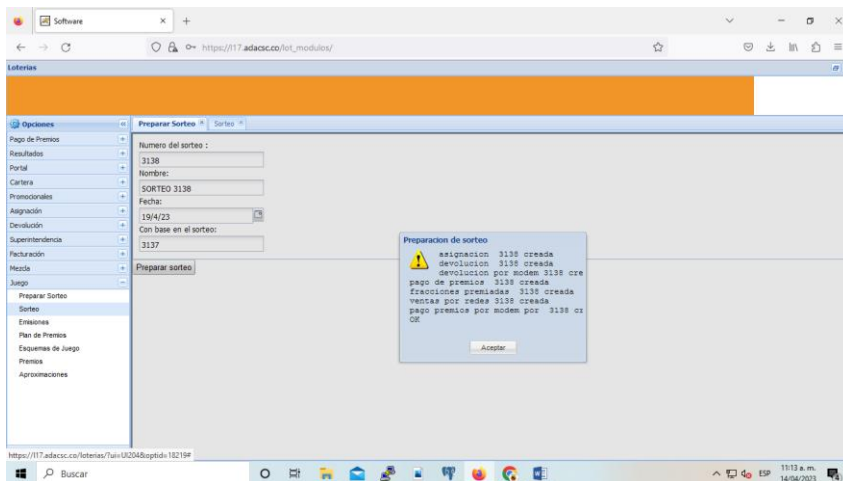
Software

https://l17.adacsc.co/lot_modulos/

Loterias

Opciones
Pago de Premios
Resultados
Portal
Cartera
Promocionales
Asignación
Devolución
Superintendencia
Facturación
Mezcla
Juego
Preparar Sorteo
Sorteo
Emisiones
Plan de Premios
Esquemas de Juego
Premios
Aproximaciones

Preparar Sorteo
Sorteo

Numero del sorteo :
3138
Nombre:
SORTEO 3138
Fecha:
19/4/23
Con base en el sorteo:
3137
Preparar sorteo

Preparacion de sorteo
asignacion 3138 creada
devolucion 3138 creada
devolucion por modem 3138 cre
pago de premios 3138 creada
fracciones premiadas 3138 creada
ventas por redes 3138 creada
pago premios por modem por 3138 c:
OK
Aceptar

https://l17.adacsc.co/loterias/?ui=UI204&optid=18219#

Buscar

ESP
11:13 a. m.
14/04/2023